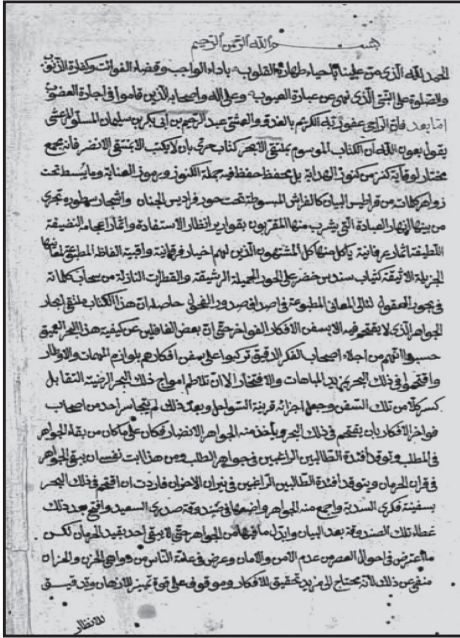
بسم الله الرحمن الرحيم

الحمد لله الذي من علينا بالصعاد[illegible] القلوب باداء الواجب وقضاء الفوائت وكفارة الذنوب والصلوة على النبي الذي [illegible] من عبادة الصنم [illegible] وعلى اله وصحبه الذين قاموا في اجلاء العقول

اما بعد فان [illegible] الكريم بالعنة والمحتج عبد الرحيم بن ابي بكر بن سليمان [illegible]

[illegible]

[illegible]

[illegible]

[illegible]

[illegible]

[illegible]

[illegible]

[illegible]

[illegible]

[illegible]

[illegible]

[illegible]

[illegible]

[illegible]

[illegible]

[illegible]

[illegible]

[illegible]

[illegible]

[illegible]